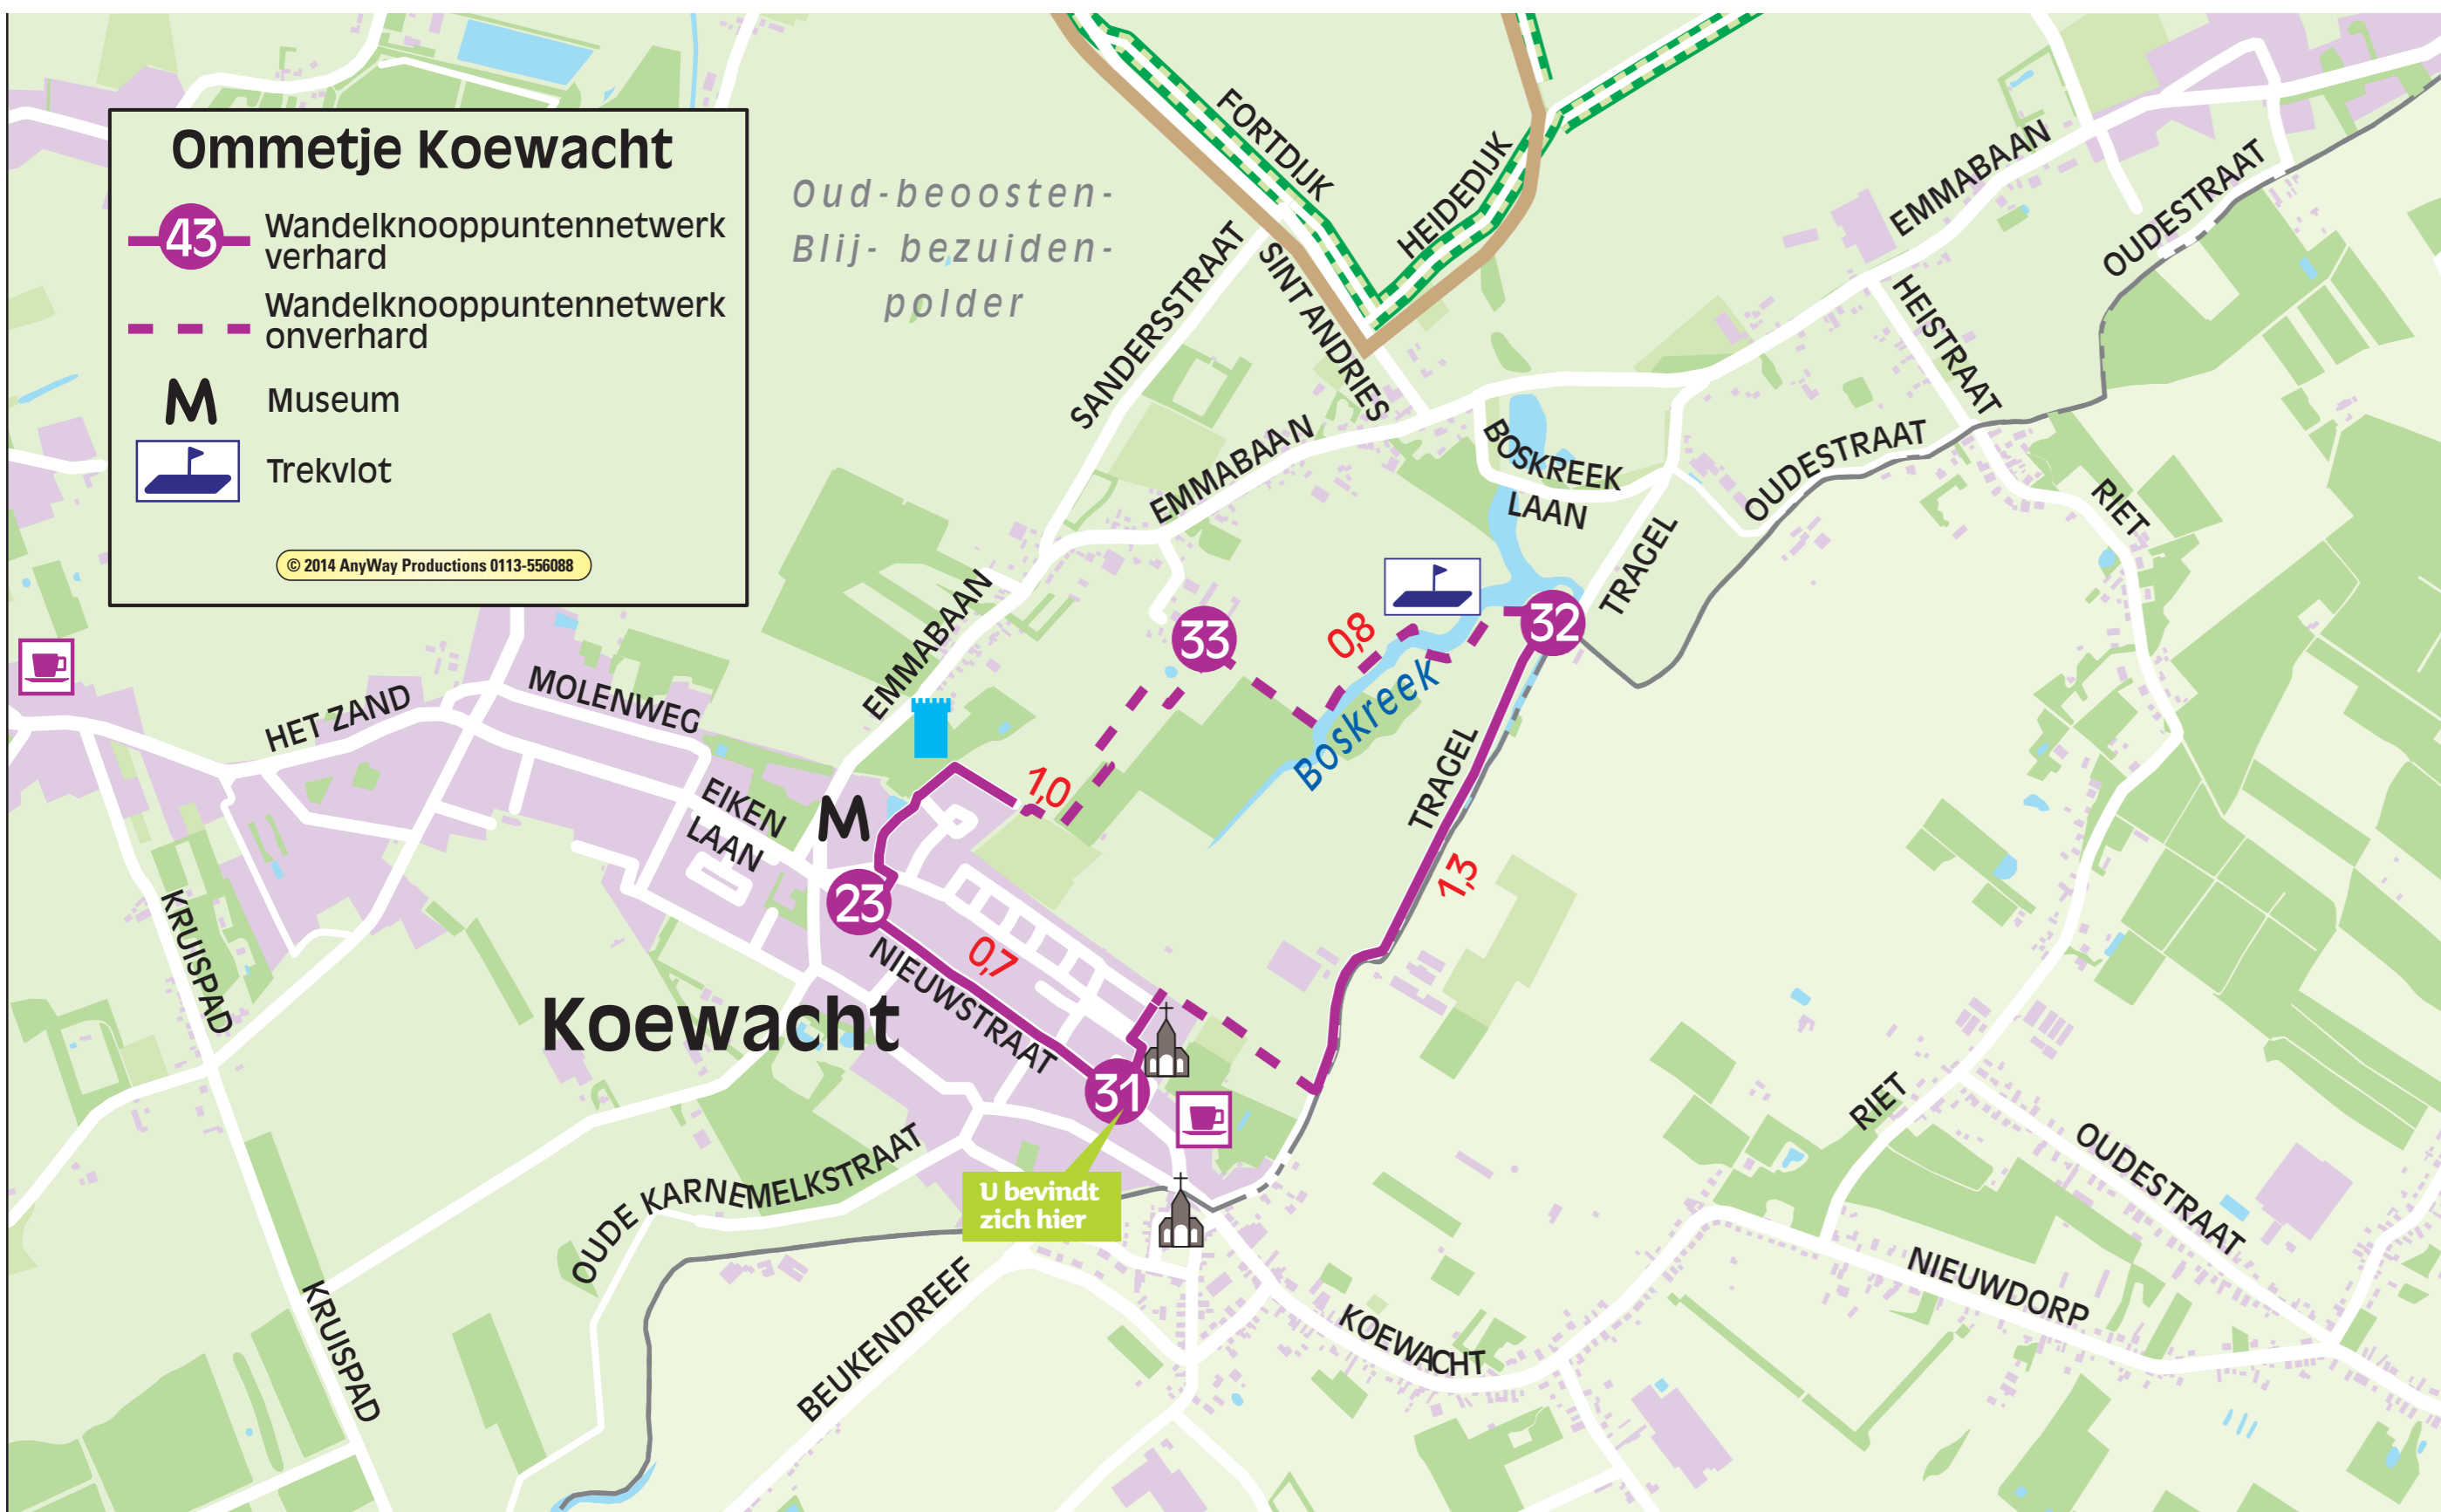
Ommetje Koewacht

43 Wandelknooppuntennetwerk verhard

Wandelknooppuntennetwerk onverhard

M Museum

Trekvlot

© 2014 AnyWay Productions 0113-556088

Oud-beoosten-Blij- bezuiden-polder

FORTDIJK
HEIDEDIJK
SANDERSSTRAAT
SINT ANDRIES
EMMABAAN
OUDESTRAAT
HEISTRAAT
BOSKREEK LAAN
OUDESTRAAT
RIET
TRAGEL
EMMABAAN
33
0,8
32
Boskreek
TRAGEL
MOLENWEG
HET ZAND
EIKEN LAAN
M
1,0
1,3
23
0,7
NIEUWSTRAAT
KRUISPAD
Koewacht
31
U bevindt zich hier
OUDE KARNEMELKSTRAAT
RIET
OUDESTRAAT
NIEUWDORP
KOEWACHT
BEUKENDREEF
KRUISPAD